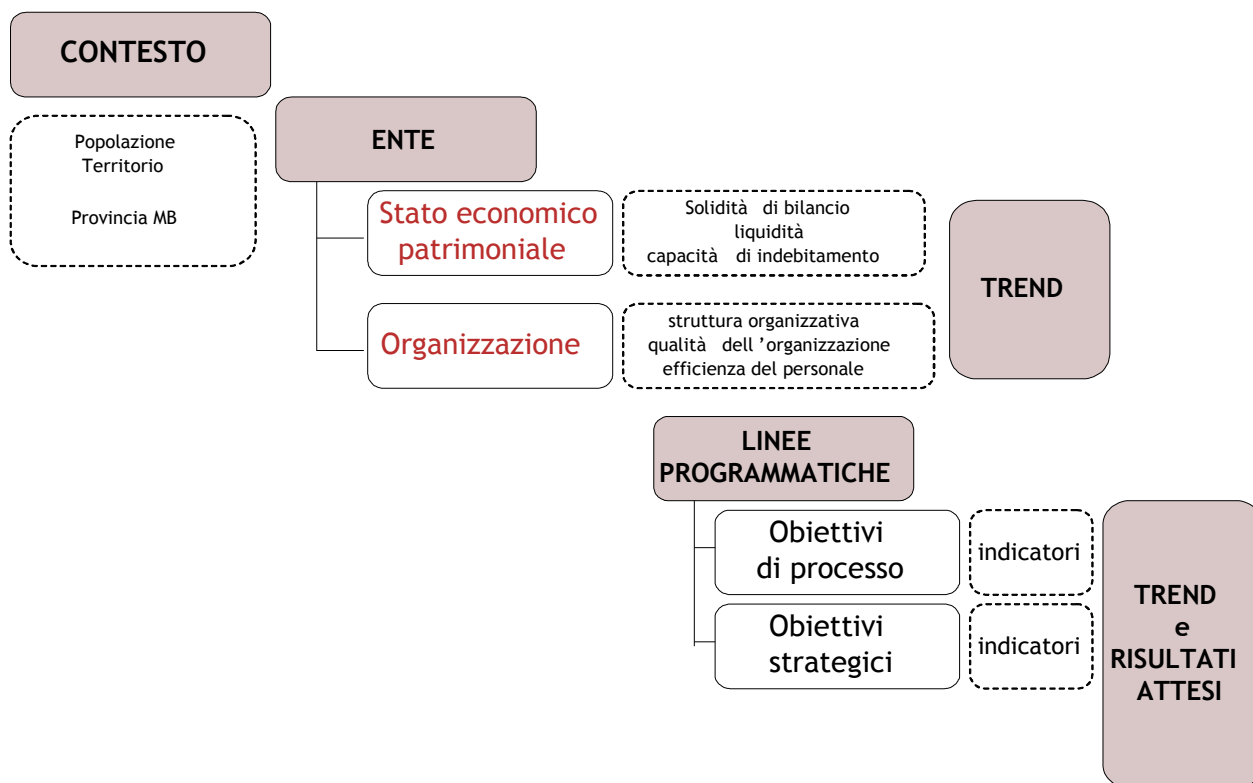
CONTESTO

Popolazione
Territorio

Provincia MB

ENTE

Stato economico patrimoniale

Solidità di bilancio
liquidità
capacità di indebitamento

Organizzazione

struttura organizzativa
qualità dell 'organizzazione
efficienza del personale

TREND

LINEE PROGRAMMATICHE

Obiettivi di processo

indicatori

Obiettivi strategici

indicatori

TREND e RISULTATI ATTESI